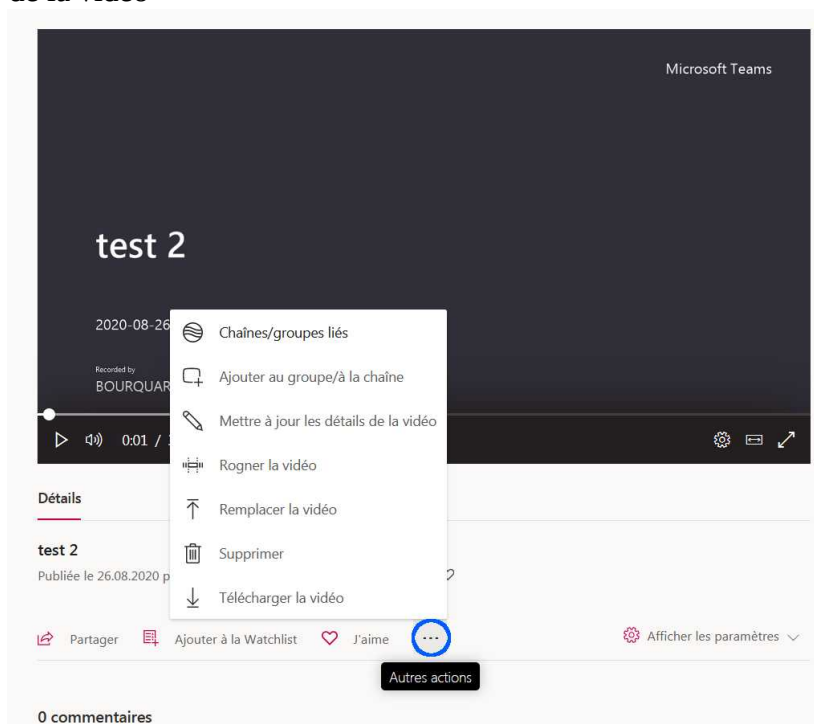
Microsoft Teams

test 2

2020-08-26

Recorded by
BOUROUAR

0:01 /

Chaînes/groupes liés

Ajouter au groupe/à la chaîne

Mettre à jour les détails de la vidéo

Rogner la vidéo

Remplacer la vidéo

Supprimer

Télécharger la vidéo

Détails

test 2

Publiée le 26.08.2020 p

Partager

Ajouter à la Watchlist

J'aime

...

Autres actions

Afficher les paramètres

0 commentaires